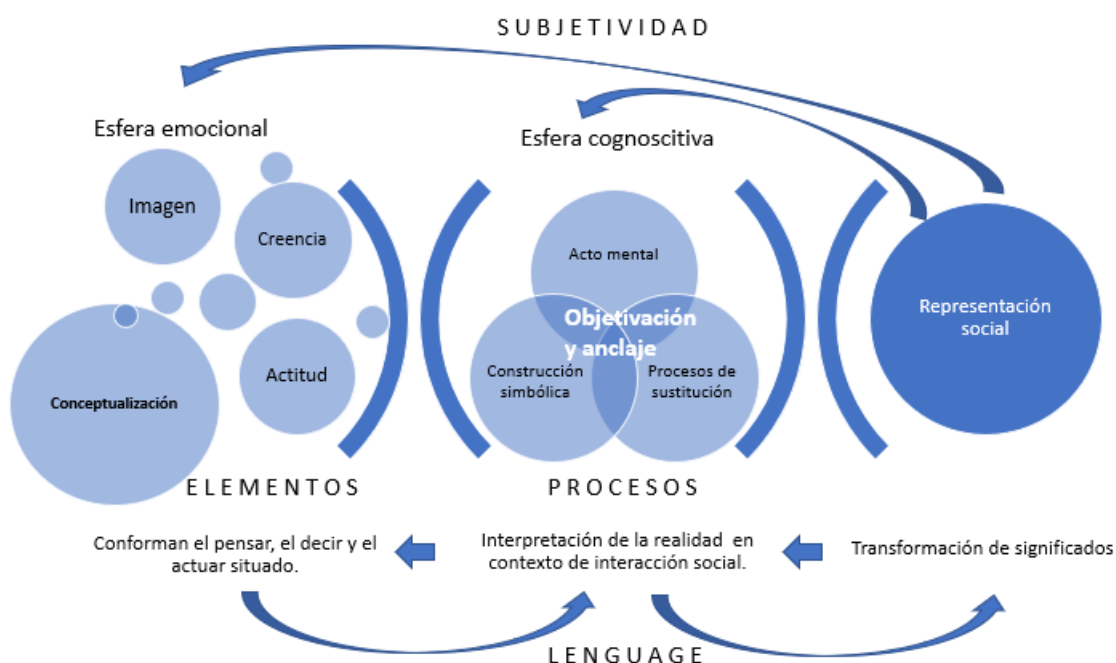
SUBJETIVIDAD

Esfera emocional

Imagen

Creencia

Actitud

Conceptualización

Esfera cognoscitiva

Acto mental

Objetivación y anclaje

Construcción simbólica

Procesos de sustitución

Representación social

ELEMENTOS

PROCESOS

Conforman el pensar, el decir y el actuar situado.

Interpretación de la realidad en contexto de interacción social.

Transformación de significados

LENGUAGE